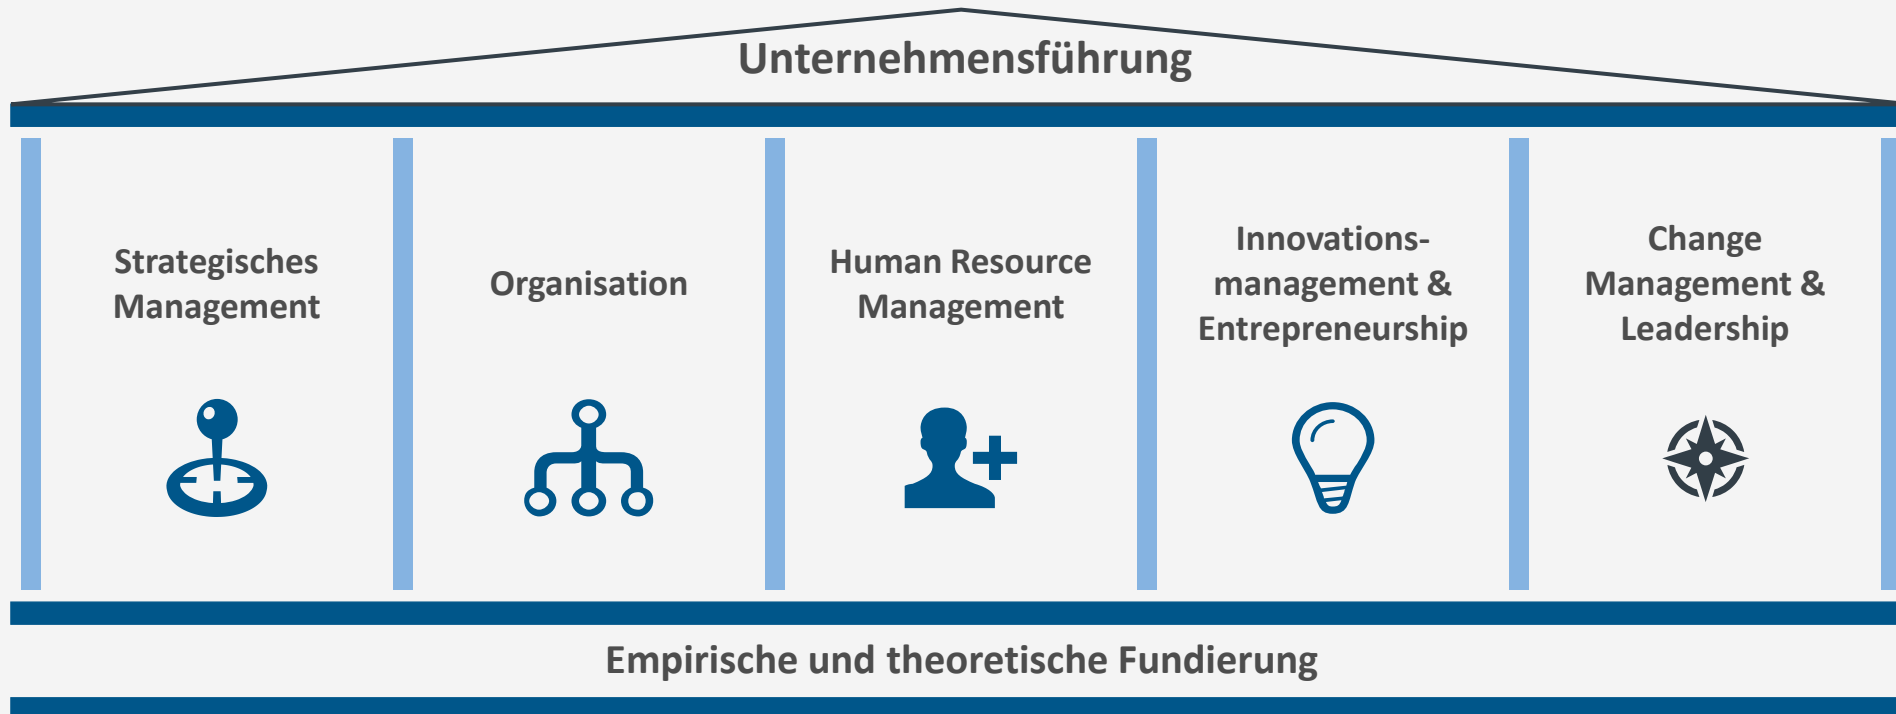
Unternehmensführung

Strategisches Management

Organisation

Human Resource Management

Innovations-management & Entrepreneurship

Change Management & Leadership

Empirische und theoretische Fundierung